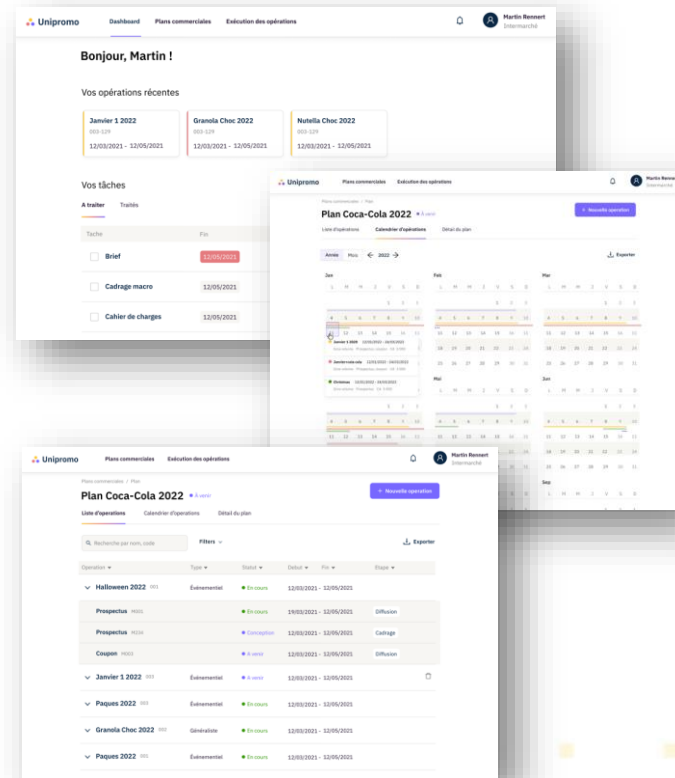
Unipromo Dashboard Plans commerciaux Exécution des opérations Martin Rennert Intermarché

Bonjour, Martin !

Vos opérations récentes

Janvier 1 2022
003-129
12/03/2021 - 12/05/2021

Granola Choc 2022
003-129
12/03/2021 - 12/05/2021

Nutella Choc 2022
003-129
12/03/2021 - 12/05/2021

Vos tâches

A traiter Traités

| Tache | Fin |
|---|---|
| Brief | 12/05/2021 |
| Cadrage macro | 12/05/2021 |
| Cahier de charges | 12/05/2021 |

Unipromo Plans commerciaux Exécution des opérations Martin Rennert Intermarché

Plans commerciaux / Plan

Plan Coca-Cola 2022 • À venir

+ Nouvelle opération

Liste d'opérations Calendrier d'opérations Détail du plan

Année Mois ← 2022 → Exporter

Jan Feb Mar Mai Jun Sep

L M M J V S D

Janvier 1 2022 12/03/2021 - 12/05/2021

Janvier cola 12/03/2021 - 12/05/2021

Christmas 12/03/2021 - 12/05/2021

Unipromo Plans commerciaux Exécution des opérations Martin Rennert Intermarché

Plans commerciaux / Plan

Plan Coca-Cola 2022 • À venir

+ Nouvelle operation

Liste d'operations Calendrier d'operations Détail du plan

Recherche par nom, code Filters Exporter

| Operation | Type | Statut | Debut | Fin | Etape |
|---|---|---|---|---|---|
| Halloween 2022 003 | Evénementiel | • En cours | 12/03/2021 - 12/05/2021 | | |
| Prospectus PR001 | | • En cours | 19/03/2021 - 12/05/2021 | | Diffusion |
| Prospectus PR230 | | • Conception | 12/03/2021 - 12/05/2021 | | Cadrage |
| Coupon PR003 | | • À venir | 12/03/2021 - 12/05/2021 | | Diffusion |
| Janvier 1 2022 003 | Evénementiel | • À venir | 12/03/2021 - 12/05/2021 | | |
| Paques 2022 003 | Evénementiel | • En cours | 12/03/2021 - 12/05/2021 | | |
| Granola Choc 2022 003 | Généraliste | • En cours | 12/03/2021 - 12/05/2021 | | |
| Paques 2022 003 | Evénementiel | • En cours | 12/03/2021 - 12/05/2021 | | |